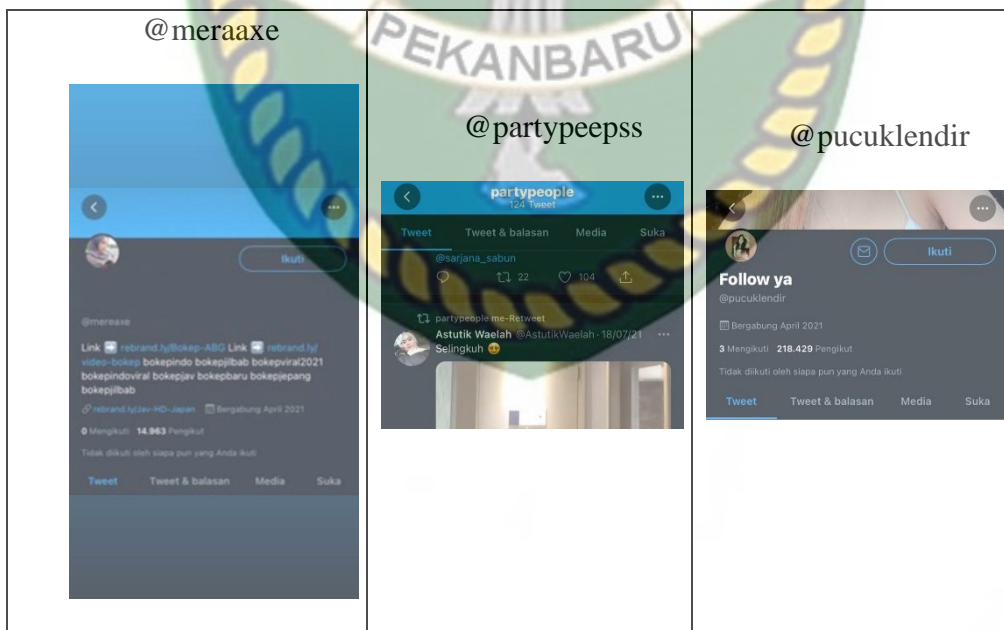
| @meraaxe | @partypeepss | @pucuklendir |
|---|---|---|
| Ikuti<br><br>@mereaxe<br><br>Link ➡ rebrand.ly/Bokep-ABG Link ➡ rebrand.ly/video-bokep bokepindo bokepjilbab bokepviral2021 bokepindoviral bokepjav bokepbaru bokepjepang bokepjilbab<br><br>rebrand.ly/Jav-HD-Japan Bergabung April 2021<br><br>0 Mengikuti 14.963 Pengikut<br><br>Tidak diikuti oleh siapa pun yang Anda ikuti<br><br>Tweet Tweet & balasan Media Suka | partypeople<br>124 Tweet<br><br>Tweet Tweet & balasan Media Suka<br><br>@sarjana_sabun<br><br>22 104<br><br>partypeople me-Retweet<br>Astutik Waelah @AstutikWaelah · 18/07/21<br>Selingkuh 😆 | Ikuti<br><br>Follow ya<br>@pucuklendir<br><br>Bergabung April 2021<br><br>3 Mengikuti 218.429 Pengikut<br><br>Tidak diikuti oleh siapa pun yang Anda ikuti<br><br>Tweet Tweet & balasan Media Suka |

PEKANBARU